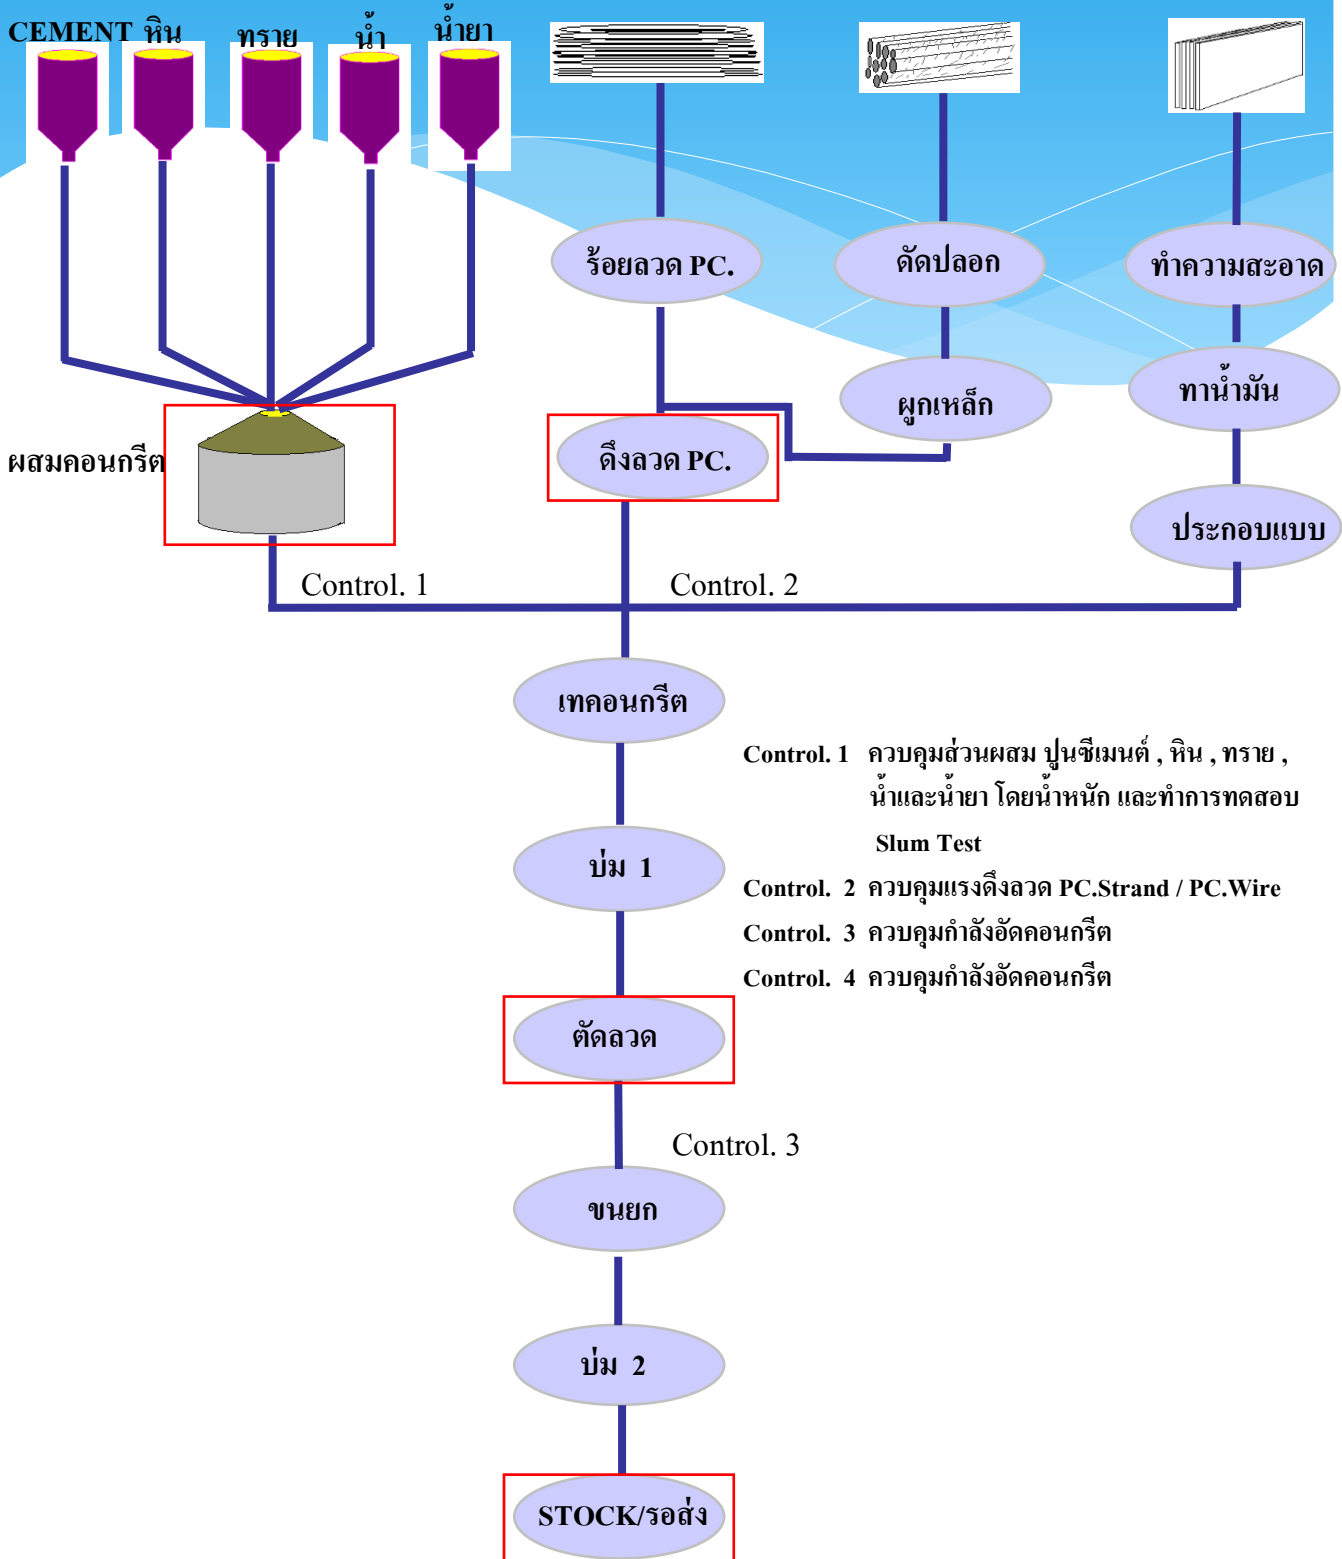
CEMENT หิน ทราย น้ำ น้ำยา

ร้อยลวด PC.

ดัดปลอก

ทำความสะอาด

ผูกเหล็ก

ทาน้ำมัน

ผสมคอนกรีต

ดึงลวด PC.

ประกอบแบบ

Control. 1

Control. 2

เทคอนกรีต

Control. 1 ควบคุมส่วนผสม ปูนซีเมนต์ , หิน , ทราย , น้ำและน้ำยา โดยน้ำหนัก และทำการทดสอบ Slum Test

Control. 2 ควบคุมแรงดึงลวด PC.Strand / PC.Wire

Control. 3 ควบคุมกำลังอัดคอนกรีต

Control. 4 ควบคุมกำลังอัดคอนกรีต

บ่ม 1

ตัดลวด

Control. 3

ขนยก

บ่ม 2

STOCK/รอส่ง